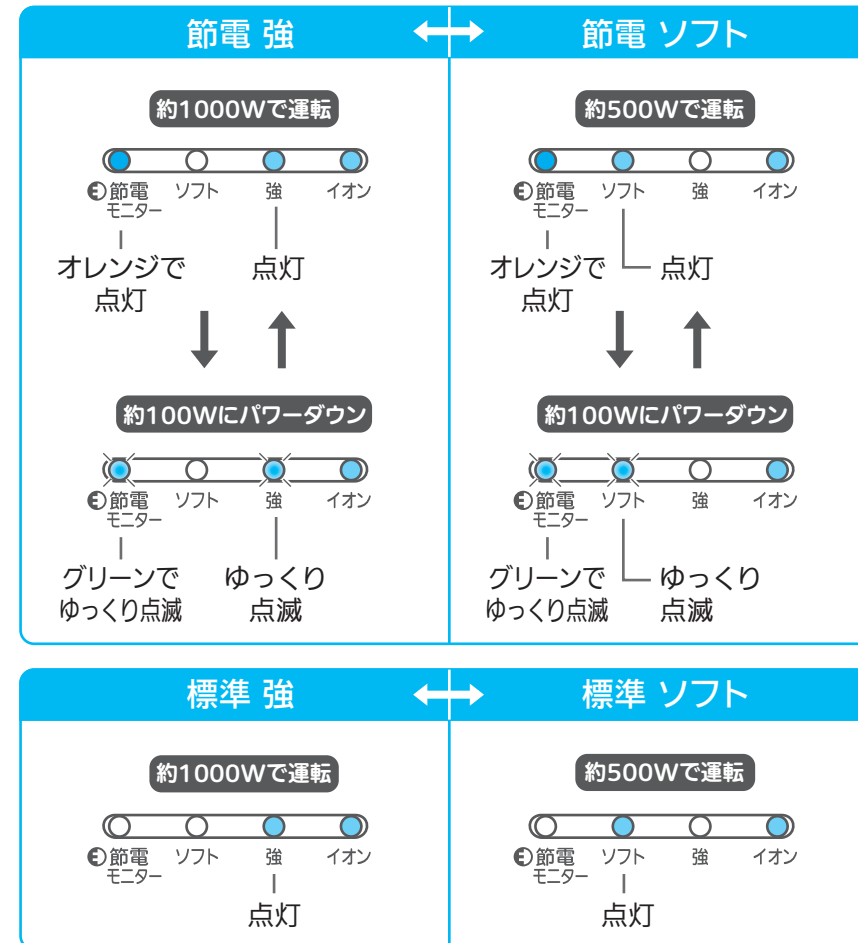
節電 強

約1000Wで運転

節電モニター　ソフト　強　イオン

オレンジで点灯

点灯

約100Wにパワーダウン

節電モニター　ソフト　強　イオン

グリーンでゆっくり点滅

ゆっくり点滅

節電 ソフト

約500Wで運転

節電モニター　ソフト　強　イオン

オレンジで点灯

点灯

約100Wにパワーダウン

節電モニター　ソフト　強　イオン

グリーンでゆっくり点滅

ゆっくり点滅

標準 強

約1000Wで運転

節電モニター　ソフト　強　イオン

点灯

標準 ソフト

約500Wで運転

節電モニター　ソフト　強　イオン

点灯